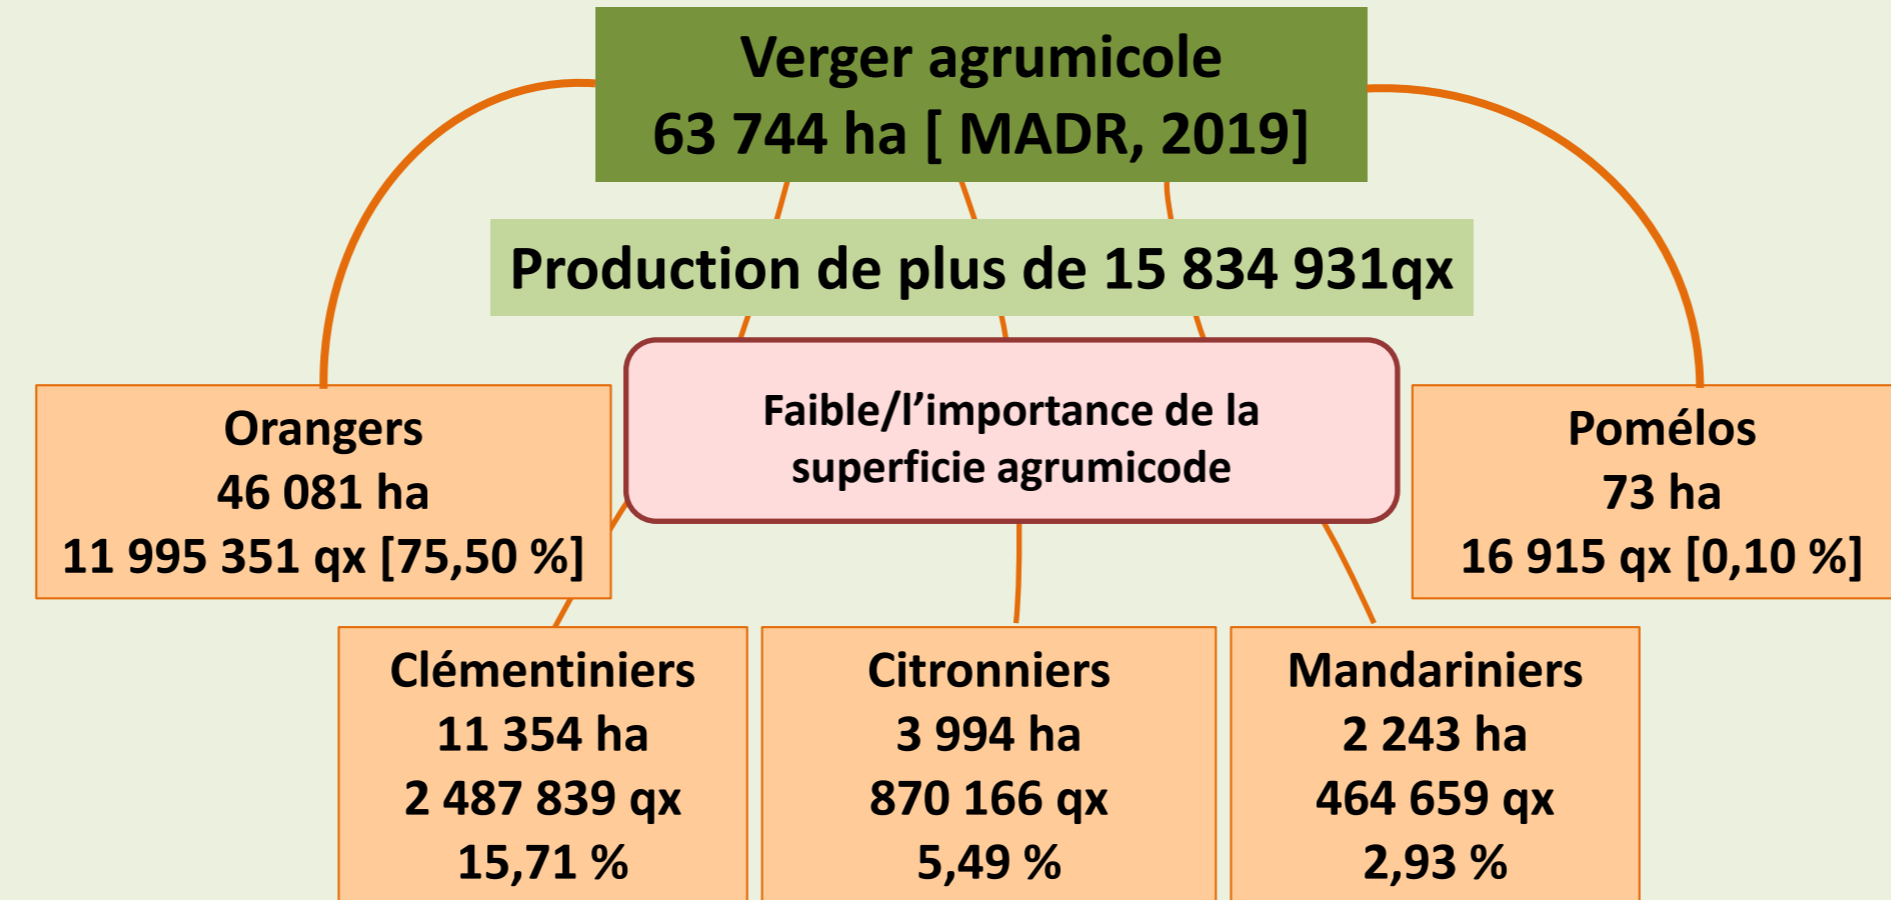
Verger agrumicole
63 744 ha [ MADR, 2019]

Production de plus de 15 834 931qx

Orangers
46 081 ha
11 995 351 qx [75,50 %]

Faible/l'importance de la superficie agrumicode

Pomélos
73 ha
16 915 qx [0,10 %]

Clémentiniers
11 354 ha
2 487 839 qx
15,71 %

Citronniers
3 994 ha
870 166 qx
5,49 %

Mandariniers
2 243 ha
464 659 qx
2,93 %